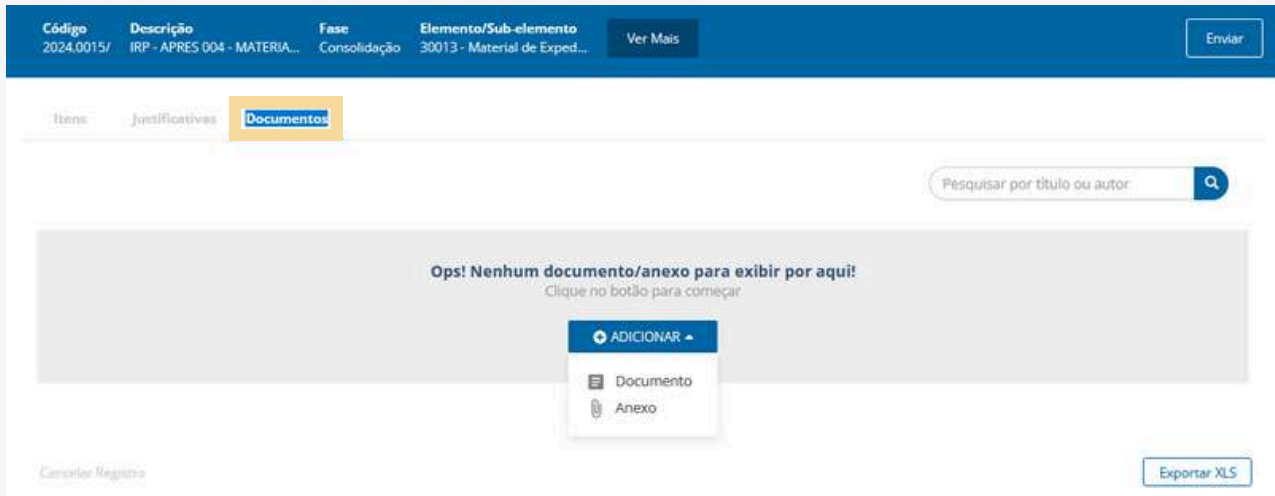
Código
2024.0015/

Descrição
IRP - APRES 004 - MATERIA...

Fase
Consolidação

Elemento/Sub-elemento
30013 - Material de Exped...

Ver Mais

Enviar

Itens
Justificativas
Documentos

Pesquisar por título ou autor

Ops! Nenhum documento/anexo para exibir por aqui!
Clique no botão para começar

ADICIONAR

Documento
Anexo

Cancelar Registro

Exportar XLS